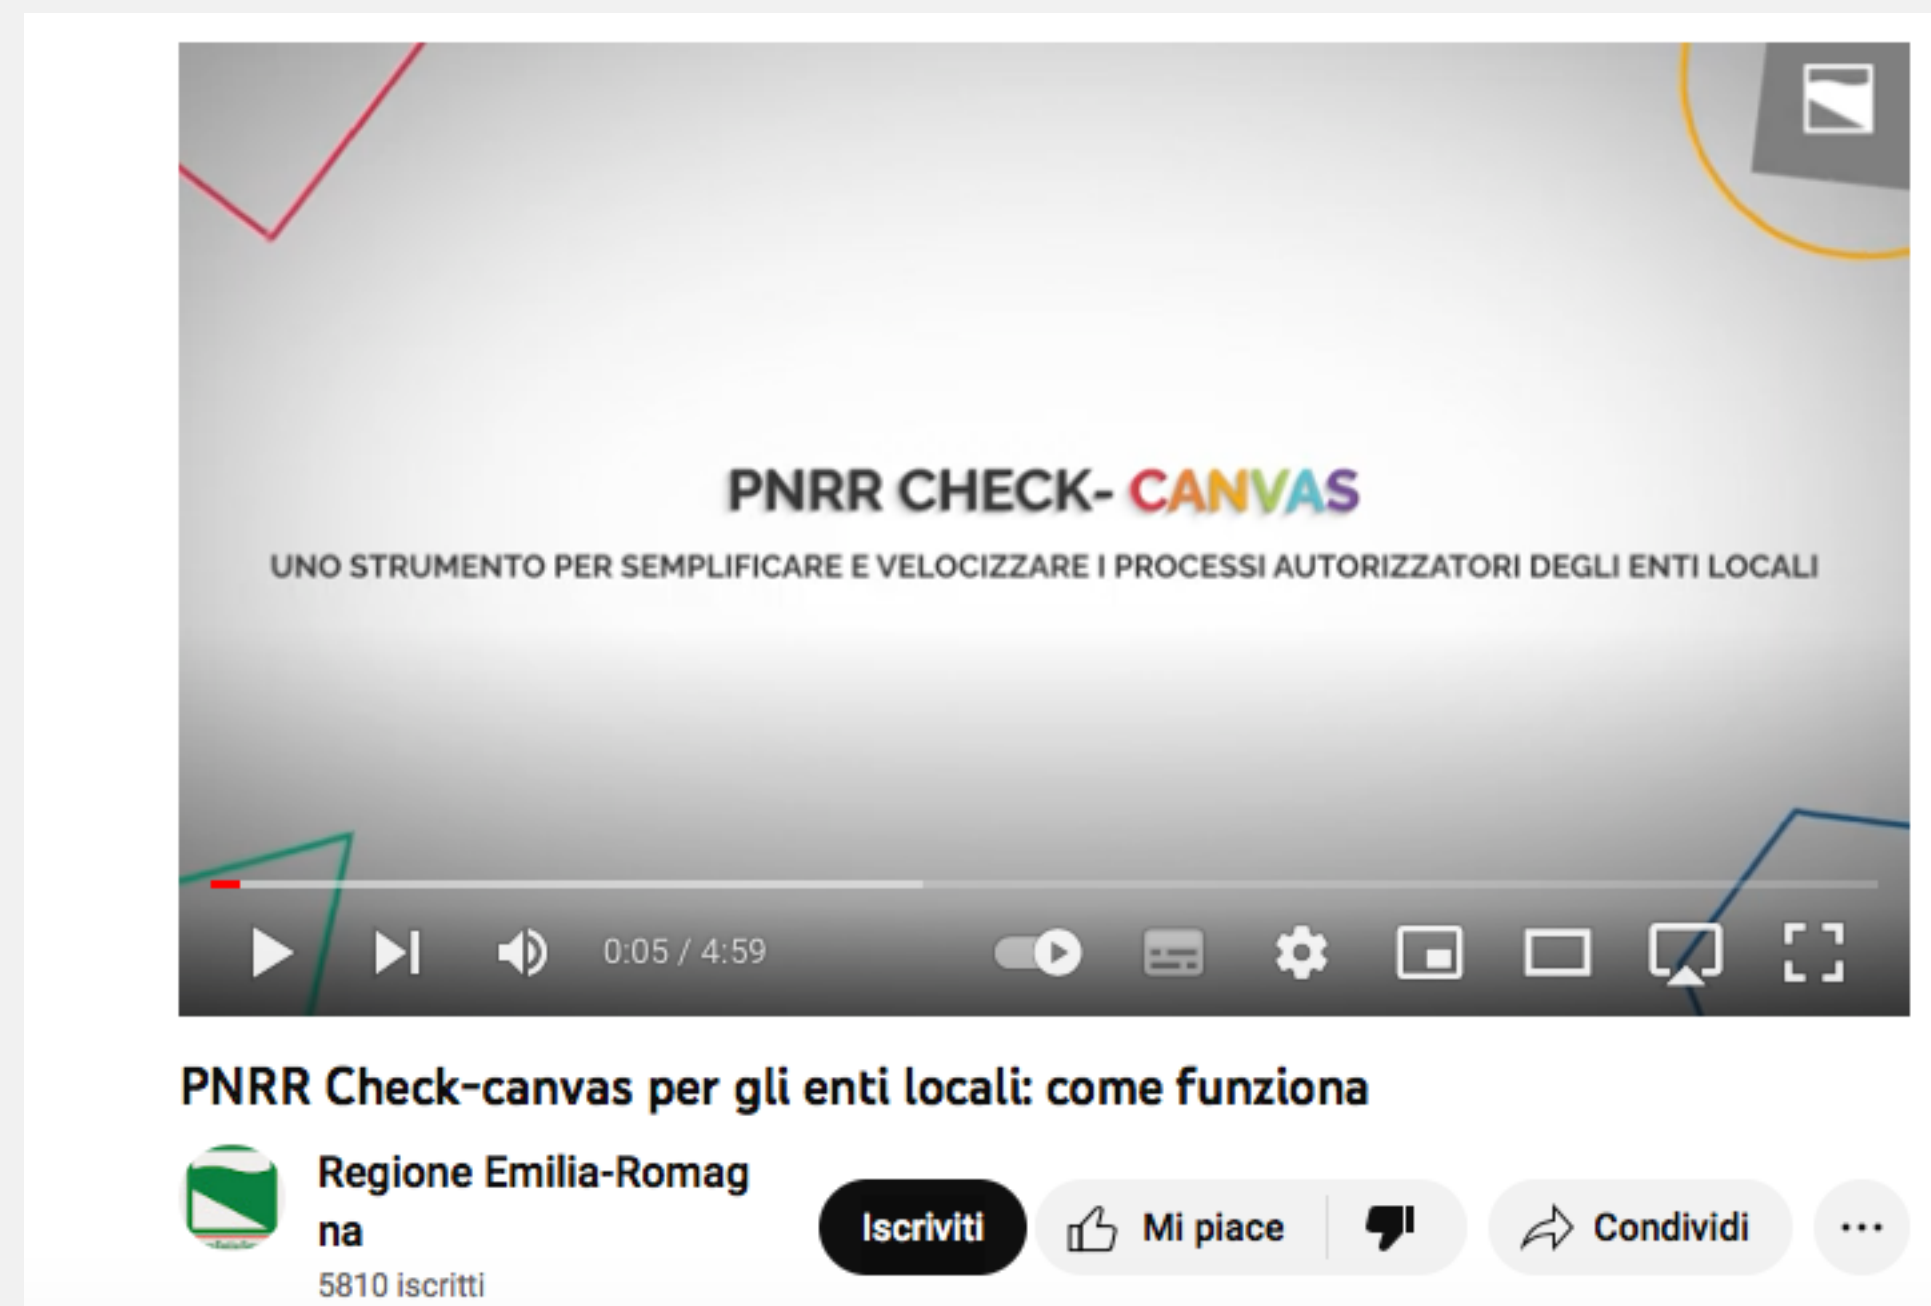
PNRR CHECK- CANVAS

UNO STRUMENTO PER SEMPLIFICARE E VELOCIZZARE I PROCESSI AUTORIZZATORI DEGLI ENTI LOCALI

0:05 / 4:59

PNRR Check-canvas per gli enti locali: come funziona

Regione Emilia-Romagna

5810 iscritti

Iscriviti

Mi piace

Condividi

...